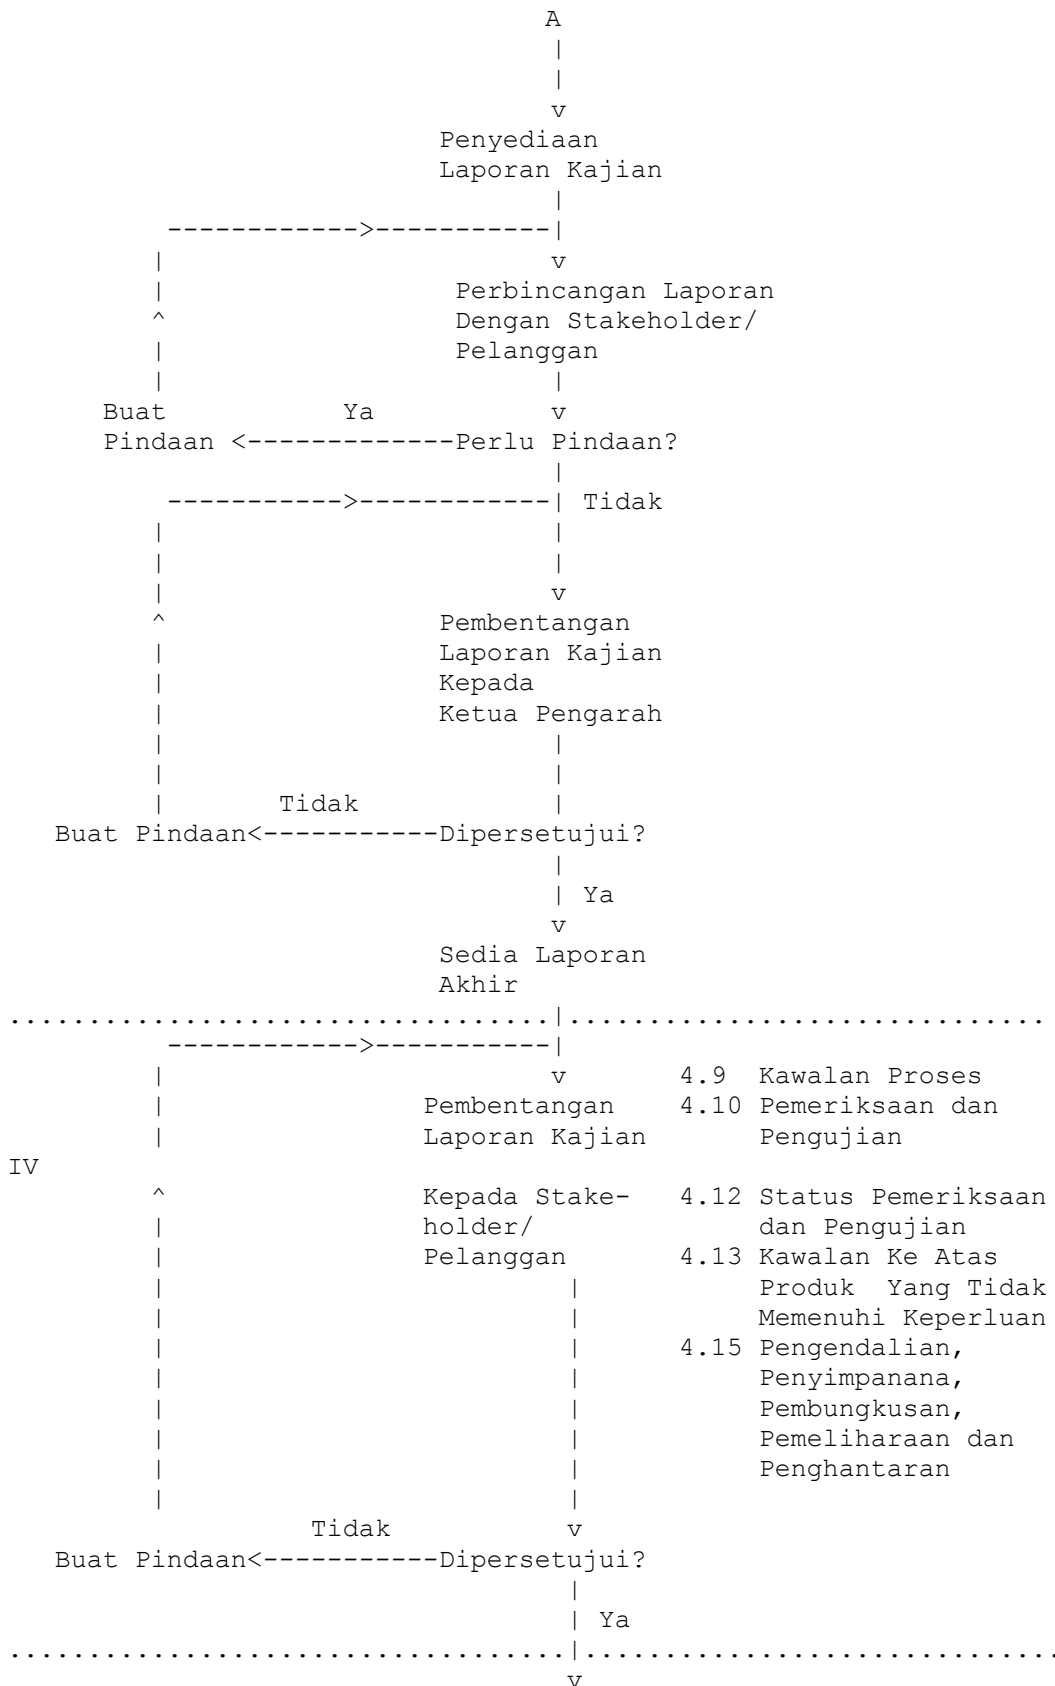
A

Penyediaan Laporan Kajian

Perbincangan Laporan Dengan Stakeholder/ Pelanggan

Buat Pindaan

Ya

Perlu Pindaan?

Tidak

Pembentangan Laporan Kajian Kepada Ketua Pengarah

Tidak

Buat Pindaan

Dipersetujui?

Ya

Sedia Laporan Akhir

Pembentangan Laporan Kajian Kepada Stakeholder/ Pelanggan

4.9 Kawalan Proses
4.10 Pemeriksaan dan Pengujian

IV

4.12 Status Pemeriksaan dan Pengujian
4.13 Kawalan Ke Atas Produk Yang Tidak Memenuhi Keperluan
4.15 Pengendalian, Penyimpanana, Pembungkusan, Pemeliharaan dan Penghantaran

Tidak

Buat Pindaan

Dipersetujui?

Ya